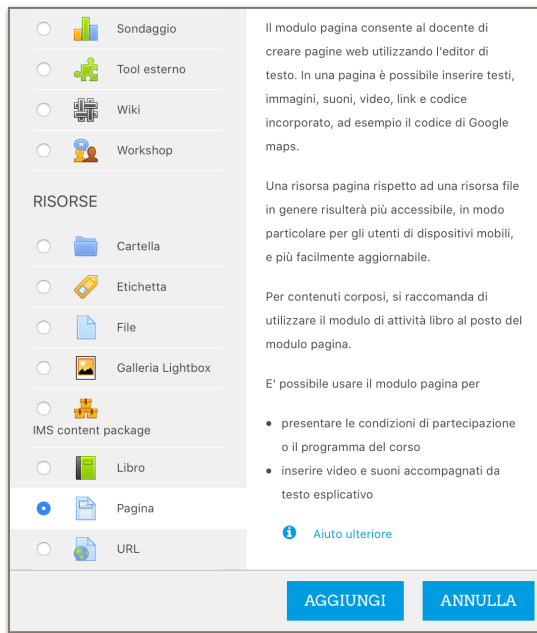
Sondaggio

Tool esterno

Wiki

Workshop

RISORSE

Cartella

Etichetta

File

Galleria Lightbox

IMS content package

Libro

Pagina

URL

Il modulo pagina consente al docente di creare pagine web utilizzando l'editor di testo. In una pagina è possibile inserire testi, immagini, suoni, video, link e codice incorporato, ad esempio il codice di Google maps.

Una risorsa pagina rispetto ad una risorsa file in genere risulterà più accessibile, in modo particolare per gli utenti di dispositivi mobili, e più facilmente aggiornabile.

Per contenuti corposi, si raccomanda di utilizzare il modulo di attività libro al posto del modulo pagina.

E' possibile usare il modulo pagina per

- presentare le condizioni di partecipazione o il programma del corso
- inserire video e suoni accompagnati da testo esplicativo

Aiuto ulteriore

AGGIUNGI

ANNULLA